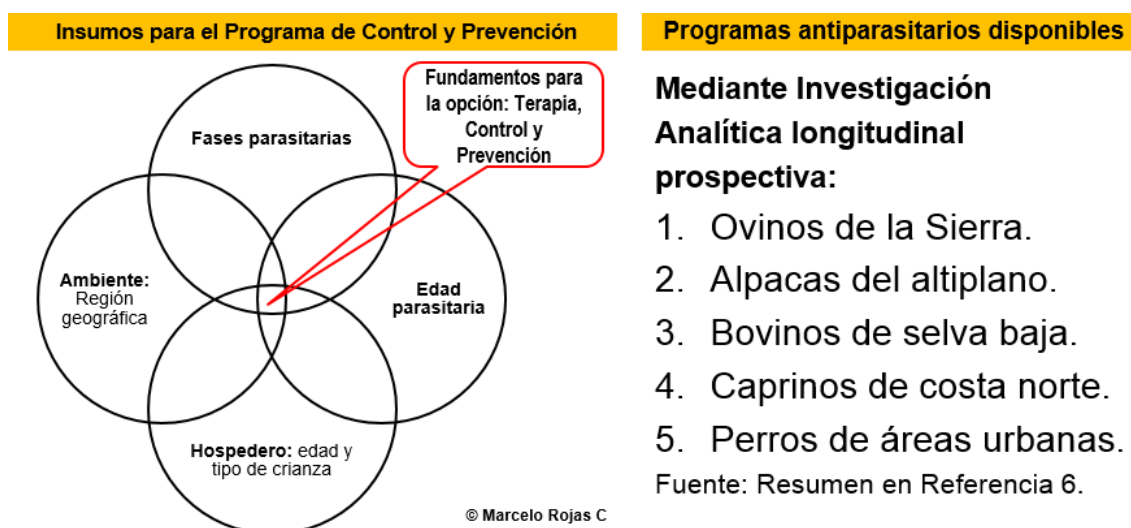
Insumos para el Programa de Control y Prevención

Fundamentos para la opción: Terapia, Control y Prevención

Fases parasitarias

Ambiente: Región geográfica

Edad parasitaria

Hospedero: edad y tipo de crianza

© Marcelo Rojas C

Programas antiparasitarios disponibles

Mediante Investigación Analítica longitudinal prospectiva:

1. Ovinos de la Sierra.
2. Alpacas del altiplano.
3. Bovinos de selva baja.
4. Caprinos de costa norte.
5. Perros de áreas urbanas.

Fuente: Resumen en Referencia 6.